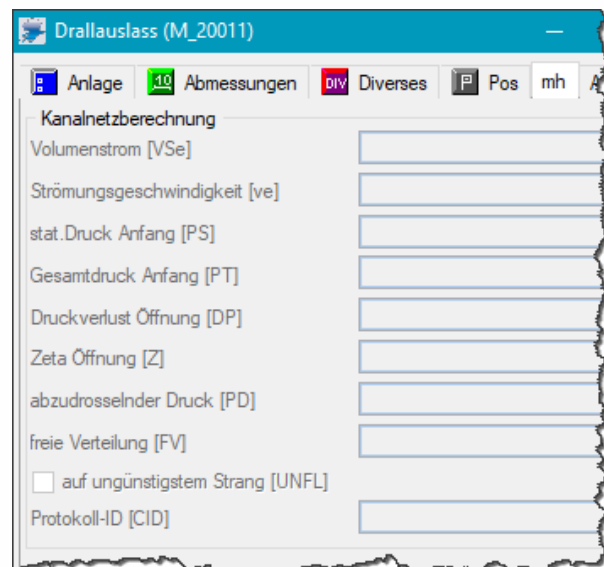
Drallauslass (M_20011)

Anlage | 10 Abmessungen | DIV Diverses | P Pos | mh

Kanalnetzberechnung

Volumenstrom [VSe]

Strömungsgeschwindigkeit [ve]

stat.Druck Anfang [PS]

Gesamtdruck Anfang [PT]

Druckverlust Öffnung [DP]

Zeta Öffnung [Z]

abzudrosselnder Druck [PD]

freie Verteilung [FV]

auf ungünstigstem Strang [UNFL]

Protokoll-ID [CID]